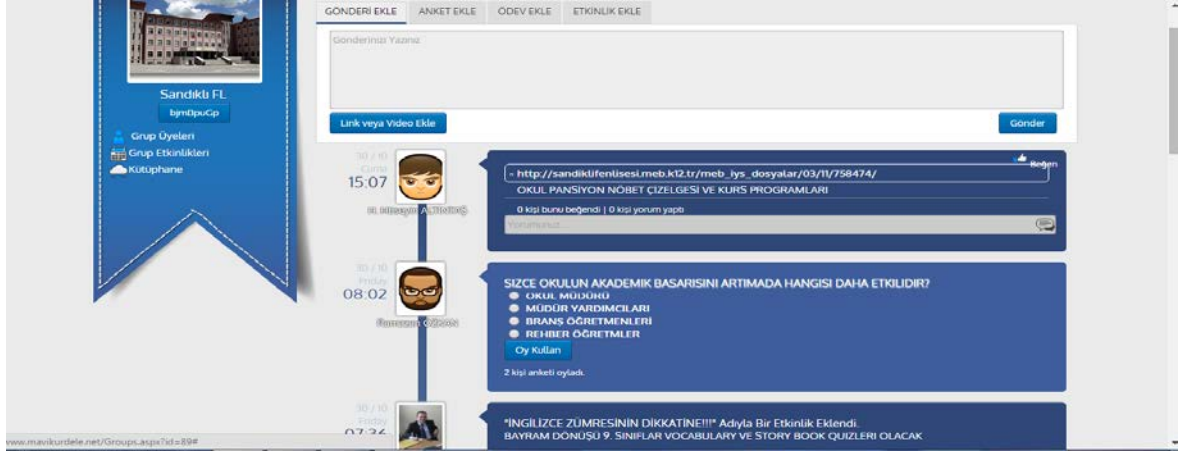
GÖNDERİ EKLE
ANKET EKLE
ODEV EKLE
ETKİNLİK EKLE

Sandıklı FL
bjm0puGp
Grup Üyeleri
Grup Etkinlikleri
Kütüphane

Gönderinizi Yazınız
Link veya Video Ekle
Gönder

30 / 10
Cuma
15:07
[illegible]
Beğen
- http://sandiklifenlisesi.meb.k12.tr/meb_iys_dosyalar/03/11/758474/
OKUL PANSİYON NÖBET ÇİZELGESİ VE KURS PROGRAMLARI
0 kişi bunu beğendi | 0 kişi yorum yaptı
Yorumunuz...

30 / 10
Friday
08:02
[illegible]
SIZCE OKULUN AKADEMIK BASARISINI ARTIMADA HANGISI DAHA ETKILIDIR?
OKUL MÜDÜRÜ
MÜDÜR YARDIMCILARI
BRANŞ ÖĞRETMENLERİ
REHBER ÖĞRETMLER
Oy Kullan
2 kişi anketi oyladı.

30 / 10
Friday
07:36
"İNGİLİZCE ZÜMRESİNİN DİKKATİNE!!!" Adıyla Bir Etkinlik Eklendi.
BAYRAM DÖNÜŞÜ 9. SINIFLAR VOCABULARY VE STORY BOOK QUIZLERI OLACAK

www.mavikurdele.net/Groups.aspx?id=89#